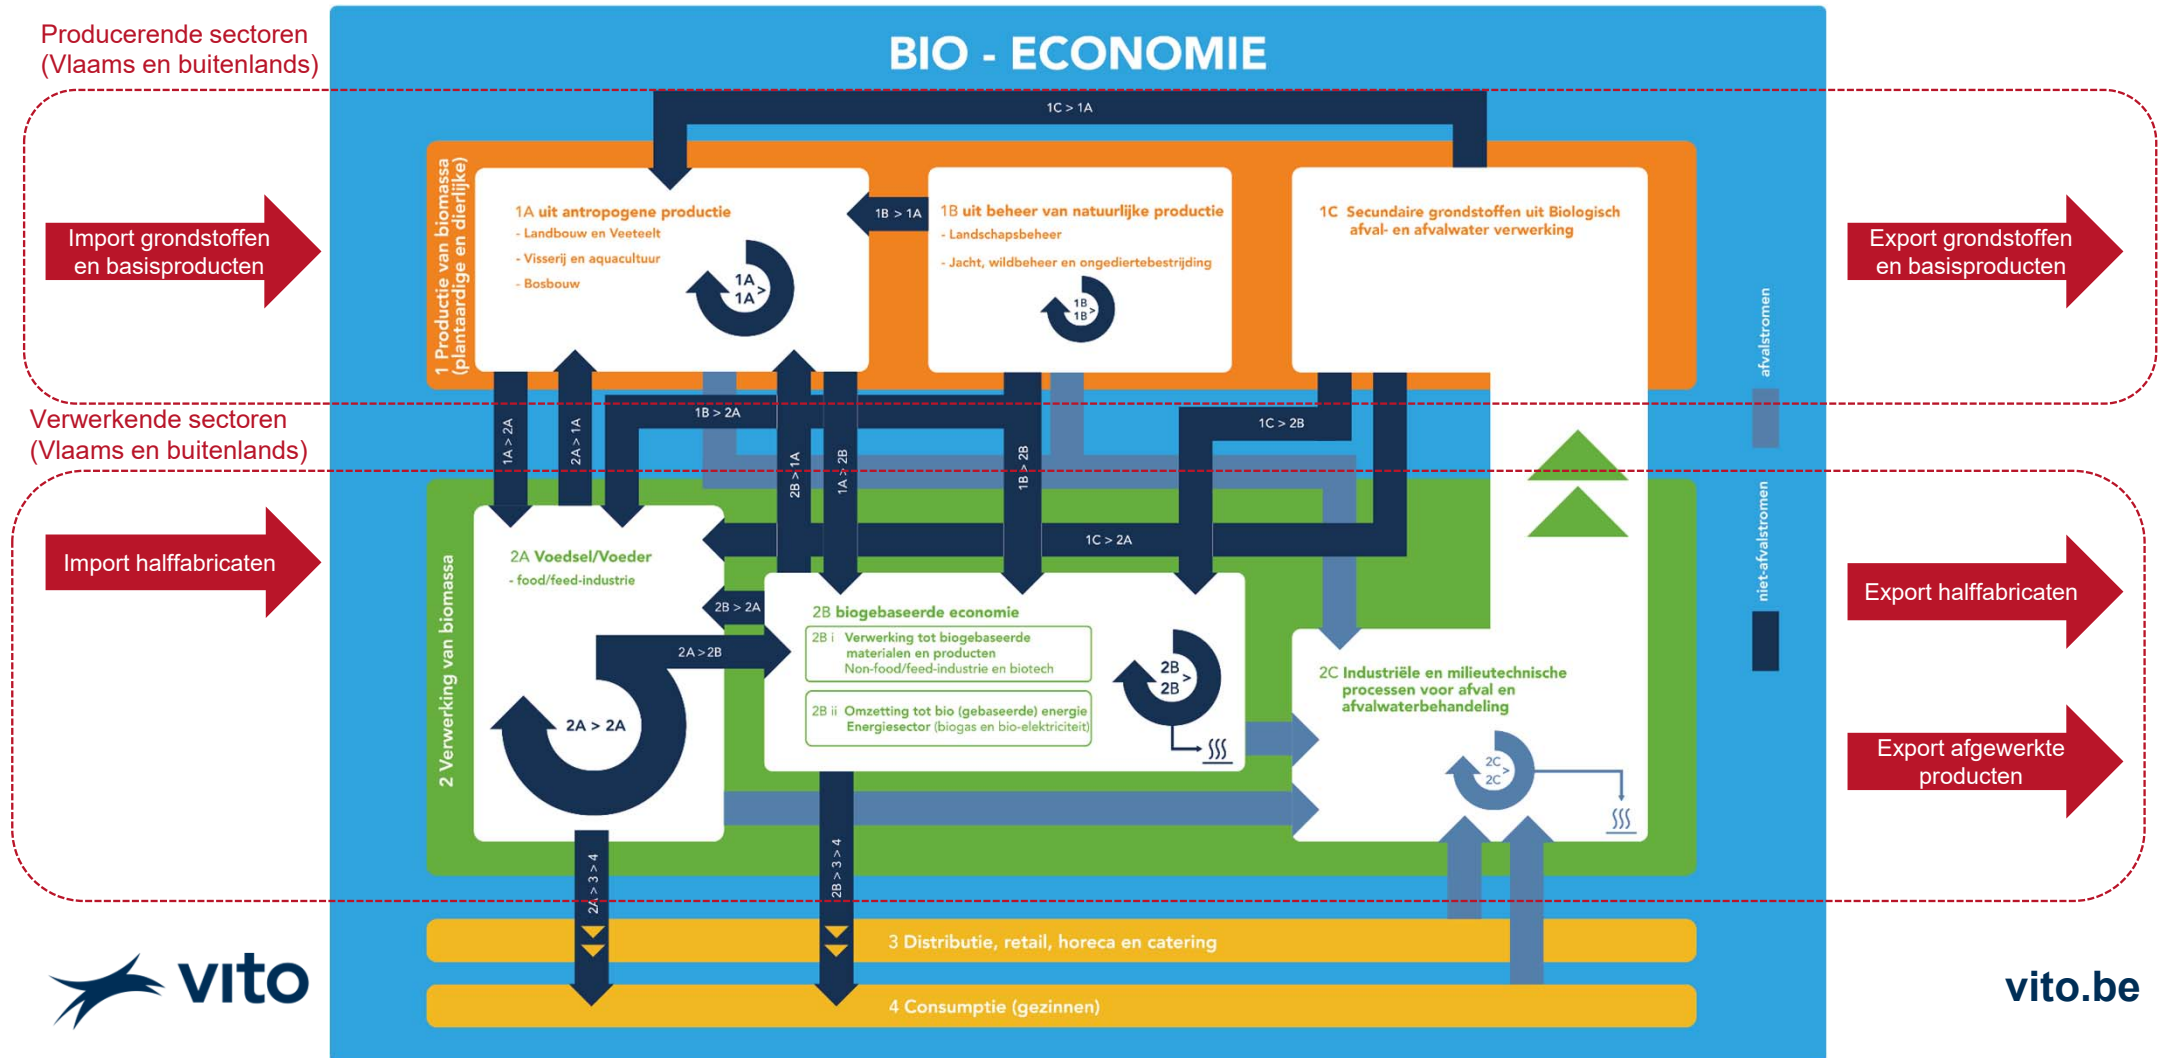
Producerende sectoren (Vlaams en buitenlands)

BIO - ECONOMIE

1C > 1A

Import grondstoffen en basisproducten

1 Productie van biomassa (plantaardige en dierlijke)

1A uit antropogene productie
- Landbouw en Veeteelt
- Visserij en aquacultuur
- Bosbouw

1A > 1A

1B > 1A

1B uit beheer van natuurlijke productie
- Landschapsbeheer
- Jacht, wildbeheer en ongediertebestrijding

1B > 1B

1C Secundaire grondstoffen uit Biologisch afval- en afvalwater verwerking

Export grondstoffen en basisproducten

afvalstromen

Verwerkende sectoren (Vlaams en buitenlands)

1A > 2A

2A > 1A

1B > 2A

2B > 1A

1A > 2B

1B > 2B

1C > 2B

niet-afvalstromen

Import halffabricaten

2 Verwerking van biomassa

2A Voedsel/Voeder
- food/feed-industrie

1C > 2A

2B > 2A

2A > 2B

2A > 2A

2B biogebaseerde economie

2B i Verwerking tot biogebaseerde materialen en producten
Non-food/feed-industrie en biotech

2B ii Omzetting tot bio (gebaseerde) energie
Energiesector (biogas en bio-elektriciteit)

2B > 2B

Export halffabricaten

2C Industriële en milieutechnische processen voor afval en afvalwaterbehandeling

2C > 2C

Export afgewerkte producten

2A > 3 > 4

2B > 3 > 4

3 Distributie, retail, horeca en catering

4 Consumptie (gezinnen)

vito

vito.be